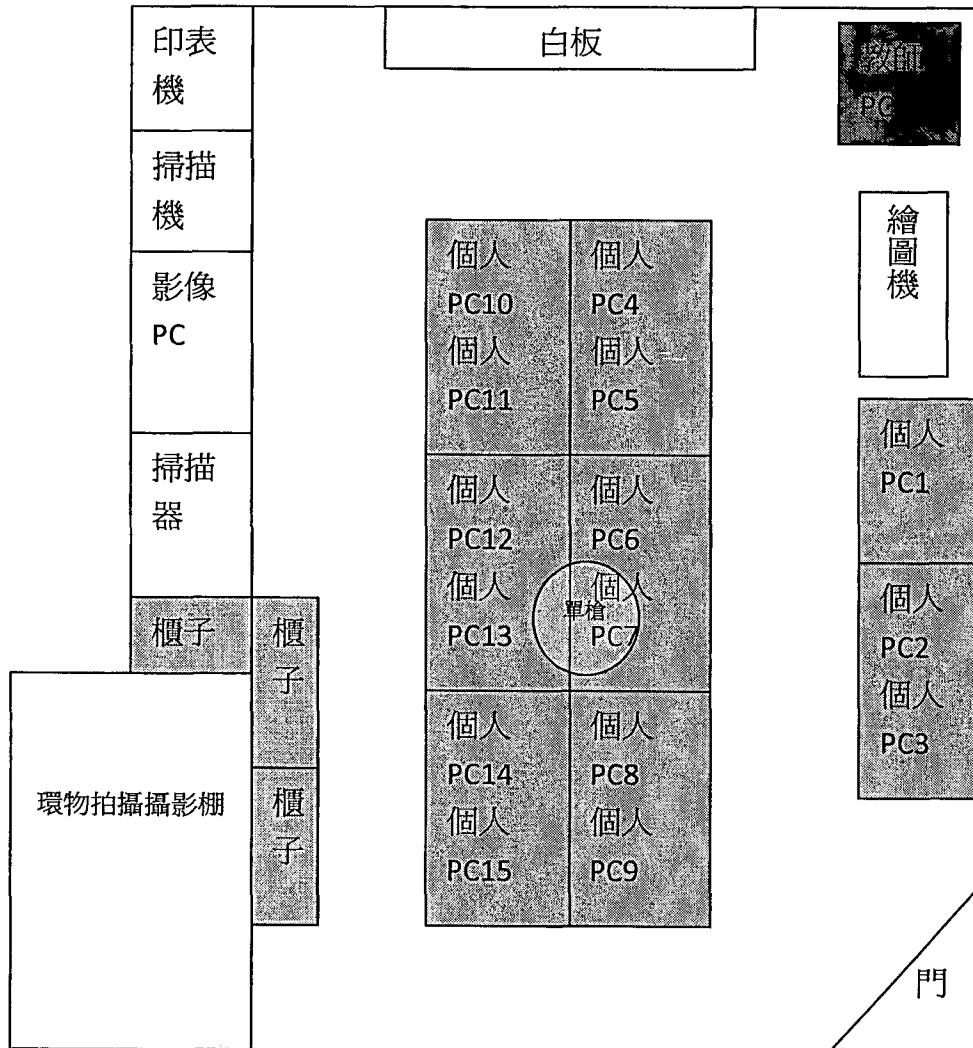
印表機

掃描機

影像PC

掃描器

櫃子

環物拍攝攝影棚

櫃子

櫃子

白板

個人 PC10
個人 PC11

個人 PC4
個人 PC5

個人 PC12
個人 PC13

個人 PC6
單槍
個人 PC7

個人 PC14
個人 PC15

個人 PC8
個人 PC9

教師PC

繪圖機

個人 PC1

個人 PC2
個人 PC3

門